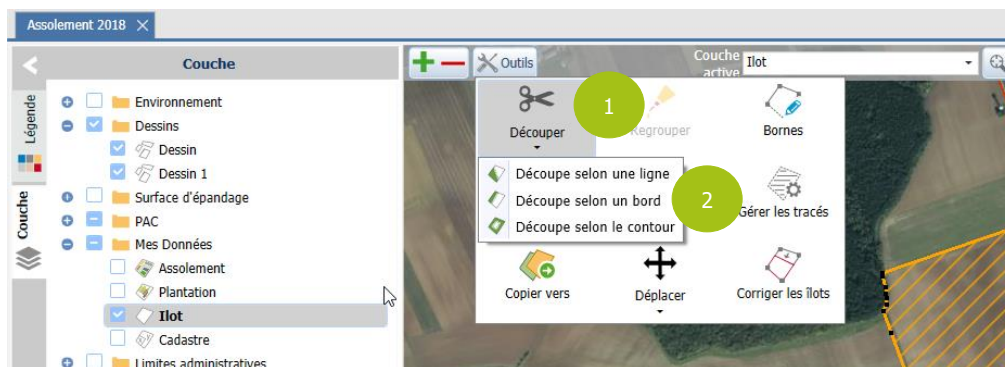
Assolement 2018 ✕

Couche

Légende

Couche

Environnement
Dessins
Dessin
Dessin 1
Surface d'épandage
PAC
Mes Données
Assolement
Plantation
Ilot
Cadastre
Limites administratives

Outils

Couche active Ilot

Découper

Regrouper

Bornes

1

2

Découpe selon une ligne
Découpe selon un bord
Découpe selon le contour

Gérer les tracés

Copier vers

Déplacer

Corriger les îlots